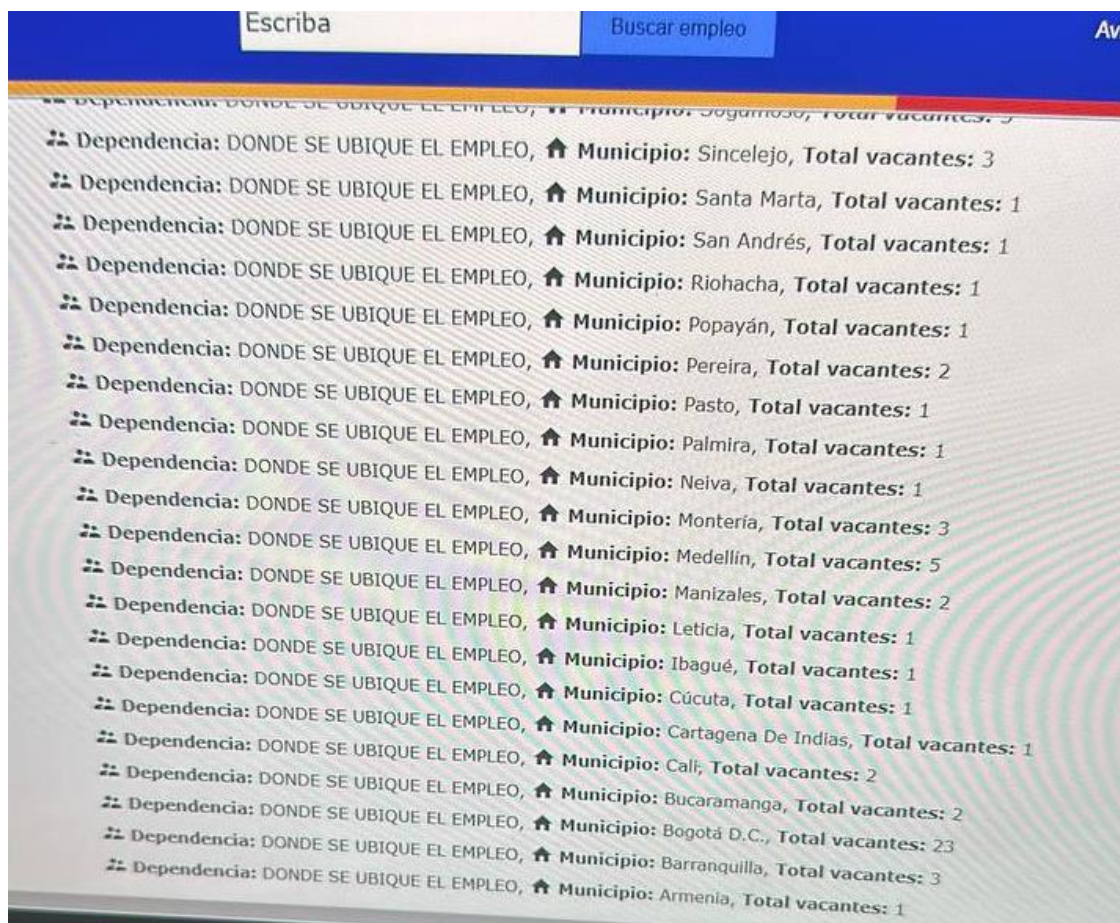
Escriba
Buscar empleo
Av

Dependencia: DONDE SE UBIQUE EL EMPLEO, Municipio: Sogamoso, Total vacantes: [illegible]
Dependencia: DONDE SE UBIQUE EL EMPLEO, Municipio: Sincelejo, Total vacantes: 3
Dependencia: DONDE SE UBIQUE EL EMPLEO, Municipio: Santa Marta, Total vacantes: 1
Dependencia: DONDE SE UBIQUE EL EMPLEO, Municipio: San Andrés, Total vacantes: 1
Dependencia: DONDE SE UBIQUE EL EMPLEO, Municipio: Riohacha, Total vacantes: 1
Dependencia: DONDE SE UBIQUE EL EMPLEO, Municipio: Popayán, Total vacantes: 1
Dependencia: DONDE SE UBIQUE EL EMPLEO, Municipio: Pereira, Total vacantes: 2
Dependencia: DONDE SE UBIQUE EL EMPLEO, Municipio: Pasto, Total vacantes: 1
Dependencia: DONDE SE UBIQUE EL EMPLEO, Municipio: Palmira, Total vacantes: 1
Dependencia: DONDE SE UBIQUE EL EMPLEO, Municipio: Neiva, Total vacantes: 1
Dependencia: DONDE SE UBIQUE EL EMPLEO, Municipio: Montería, Total vacantes: 3
Dependencia: DONDE SE UBIQUE EL EMPLEO, Municipio: Medellín, Total vacantes: 5
Dependencia: DONDE SE UBIQUE EL EMPLEO, Municipio: Manizales, Total vacantes: 2
Dependencia: DONDE SE UBIQUE EL EMPLEO, Municipio: Leticia, Total vacantes: 1
Dependencia: DONDE SE UBIQUE EL EMPLEO, Municipio: Ibagué, Total vacantes: 1
Dependencia: DONDE SE UBIQUE EL EMPLEO, Municipio: Cúcuta, Total vacantes: 1
Dependencia: DONDE SE UBIQUE EL EMPLEO, Municipio: Cartagena De Indias, Total vacantes: 1
Dependencia: DONDE SE UBIQUE EL EMPLEO, Municipio: Cali, Total vacantes: 2
Dependencia: DONDE SE UBIQUE EL EMPLEO, Municipio: Bucaramanga, Total vacantes: 2
Dependencia: DONDE SE UBIQUE EL EMPLEO, Municipio: Bogotá D.C., Total vacantes: 23
Dependencia: DONDE SE UBIQUE EL EMPLEO, Municipio: Barranquilla, Total vacantes: 3
Dependencia: DONDE SE UBIQUE EL EMPLEO, Municipio: Armenia, Total vacantes: 1